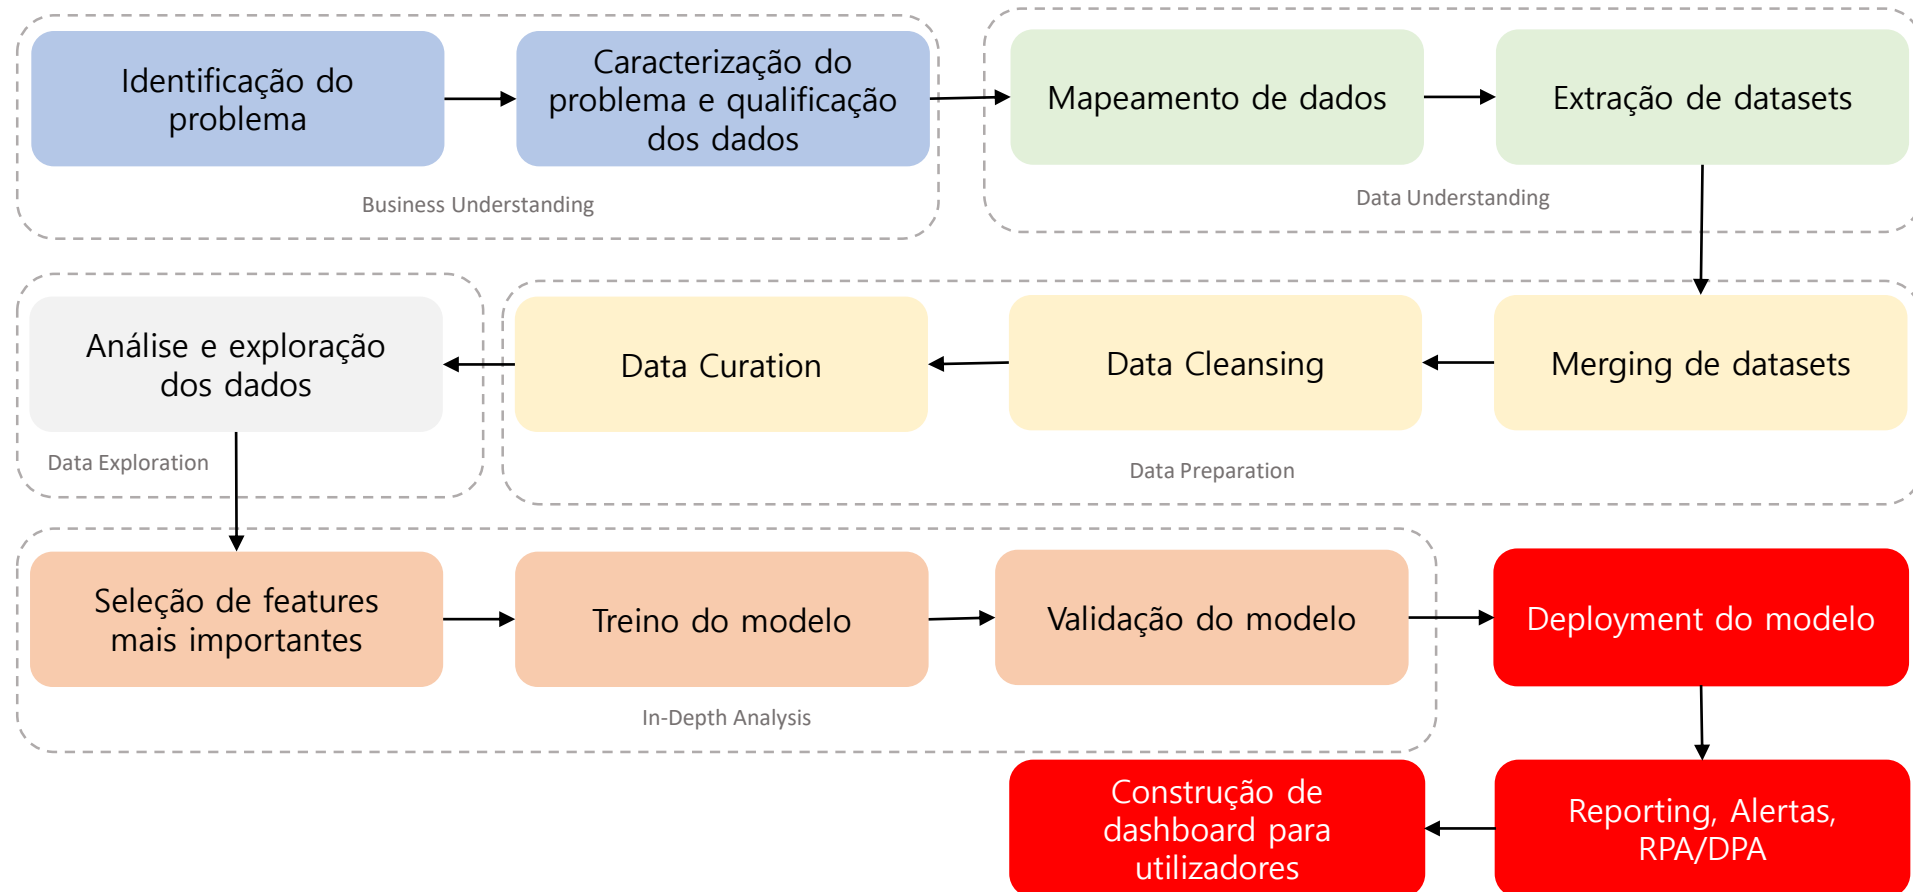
Identificação do problema

Caracterização do problema e qualificação dos dados

Business Understanding

Mapeamento de dados

Extração de datasets

Data Understanding

Análise e exploração dos dados

Data Exploration

Data Curation

Data Cleansing

Merging de datasets

Data Preparation

Seleção de features mais importantes

Treino do modelo

Validação do modelo

In-Depth Analysis

Deployment do modelo

Construção de dashboard para utilizadores

Reporting, Alertas, RPA/DPA